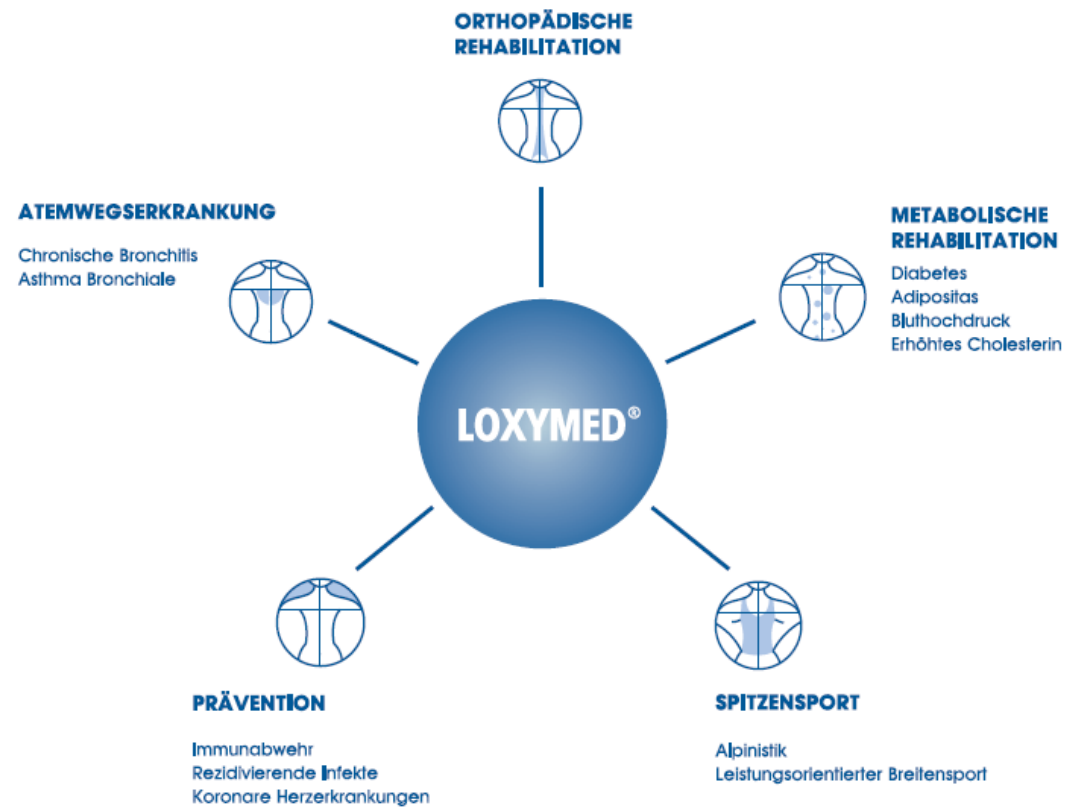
ORTHOPÄDISCHE REHABILITATION

ATEMWEGSERKRANKUNG

Chronische Bronchitis
Asthma Bronchiale

METABOLISCHE REHABILITATION
Diabetes
Adipositas
Bluthochdruck
Erhöhtes Cholesterin

LOXYMED®

PRÄVENTION

Immunabwehr
Rezidivierende Infekte
Koronare Herzerkrankungen

SPITZENSPORT

Alpinistik
Leistungsorientierter Breitensport